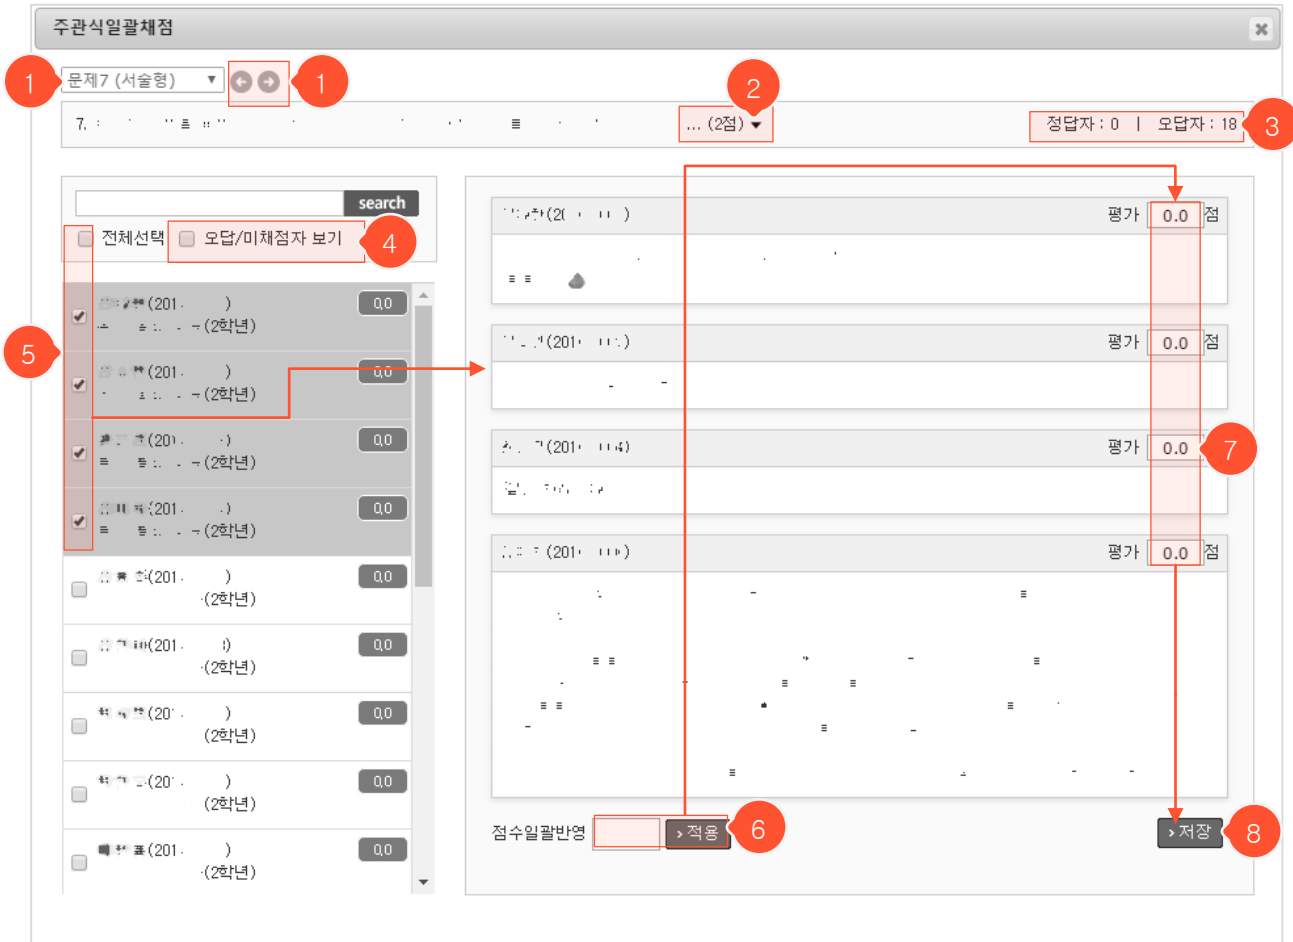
주관식일괄채점

1 문제7 (서술형) 1

7. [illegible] ... (2점) 2

정답자 : 0 | 오답자 : 18 3

search

전체선택 오답/미채점자 보기 4

5

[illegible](201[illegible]) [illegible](2학년) 0.0
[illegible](201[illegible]) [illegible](2학년) 0.0
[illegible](201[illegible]) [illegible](2학년) 0.0
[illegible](201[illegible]) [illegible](2학년) 0.0
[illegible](201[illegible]) (2학년) 0.0
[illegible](201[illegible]) (2학년) 0.0
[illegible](201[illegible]) (2학년) 0.0
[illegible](201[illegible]) (2학년) 0.0
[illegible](201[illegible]) (2학년) 0.0

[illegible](201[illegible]) 평가 0.0 점

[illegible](201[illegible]) 평가 0.0 점

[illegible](201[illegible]) 평가 0.0 7

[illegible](201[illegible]) 평가 0.0 점

점수일괄반영 › 적용 6

› 저장 8